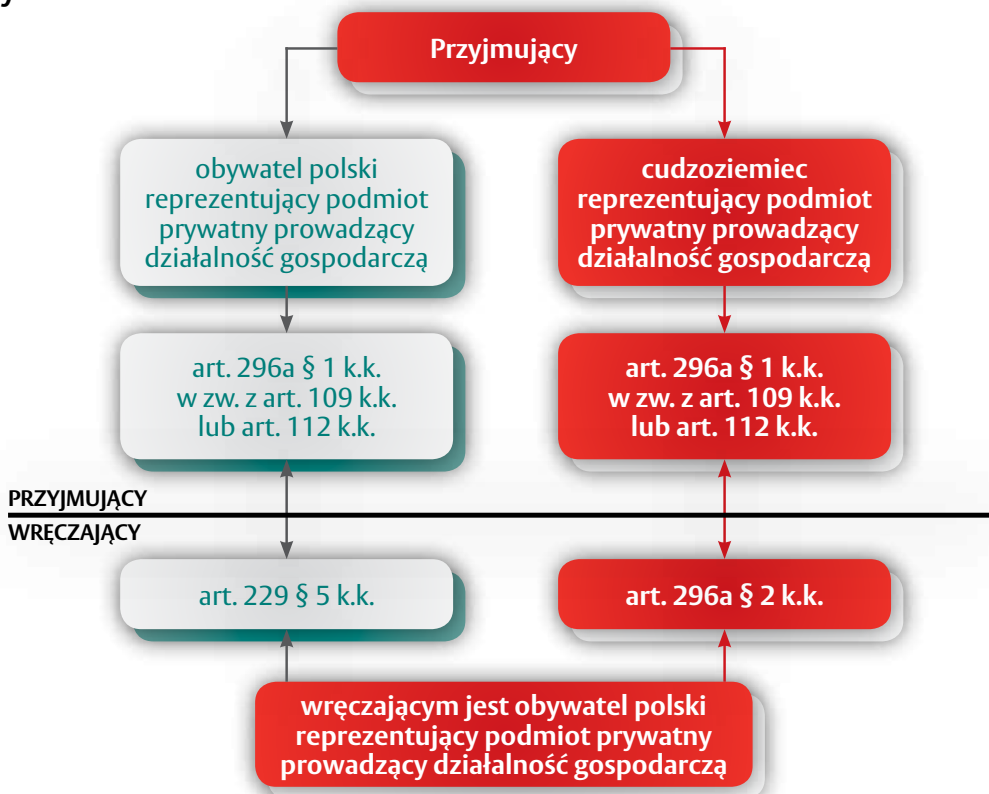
Przyjmujący

obywatel polski reprezentujący podmiot prywatny prowadzący działalność gospodarczą

cudzoziemiec reprezentujący podmiot prywatny prowadzący działalność gospodarczą

art. 296a § 1 k.k. w zw. z art. 109 k.k. lub art. 112 k.k.

art. 296a § 1 k.k. w zw. z art. 109 k.k. lub art. 112 k.k.

PRZYJMUJĄCY

WRĘCZAJĄCY

art. 229 § 5 k.k.

art. 296a § 2 k.k.

wręczającym jest obywatel polski reprezentujący podmiot prywatny prowadzący działalność gospodarczą